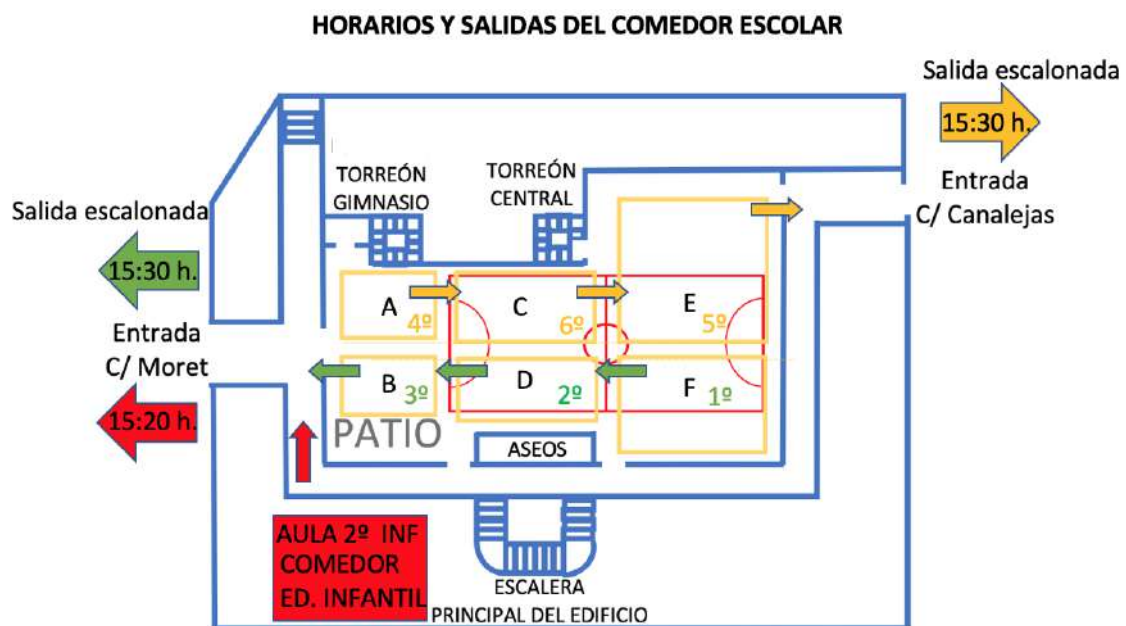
HORARIOS Y SALIDAS DEL COMEDOR ESCOLAR

Salida escalonada

15:30 h.

Entrada
C/ Canalejas

TORREÓN
GIMNASIO

TORREÓN
CENTRAL

Salida escalonada

15:30 h.

Entrada
C/ Moret

15:20 h.

A 4º

C 6º

E 5º

B 3º

D 2º

F 1º

PATIO

ASEOS

AULA 2º INF
COMEDOR
ED. INFANTIL

ESCALERA
PRINCIPAL DEL EDIFICIO